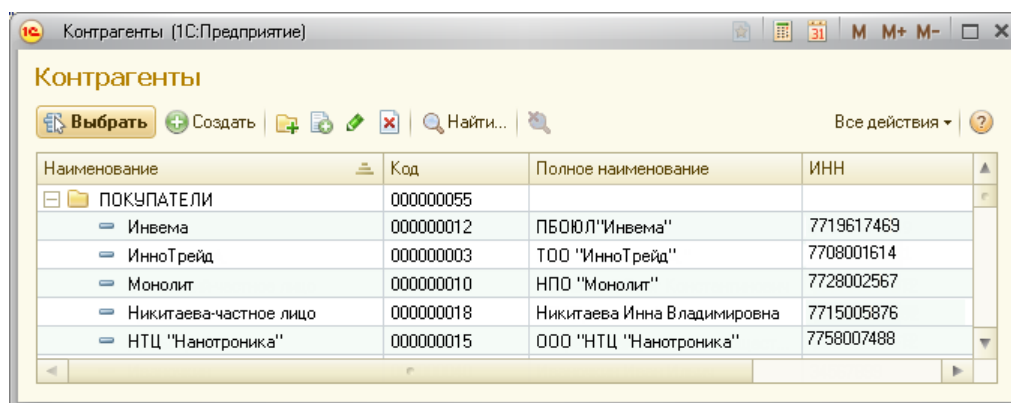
Контрагенты (1С:Предприятие)

M M+ M-

Контрагенты

Выбрать Создать Найти... Все действия

| Наименование | Код | Полное наименование | ИНН |
|---|---|---|---|
| ПОКУПАТЕЛИ | 000000055 | | |
| Инвема | 000000012 | ПБОЮЛ"Инвема" | 7719617469 |
| ИнноТрейд | 000000003 | ТОО "ИнноТрейд" | 7708001614 |
| Монолит | 000000010 | НПО "Монолит" | 7728002567 |
| Никитаева-частное лицо | 000000018 | Никитаева Инна Владимировна | 7715005876 |
| НТЦ "Нанотроника" | 000000015 | ООО "НТЦ "Нанотроника" | 7758007488 |